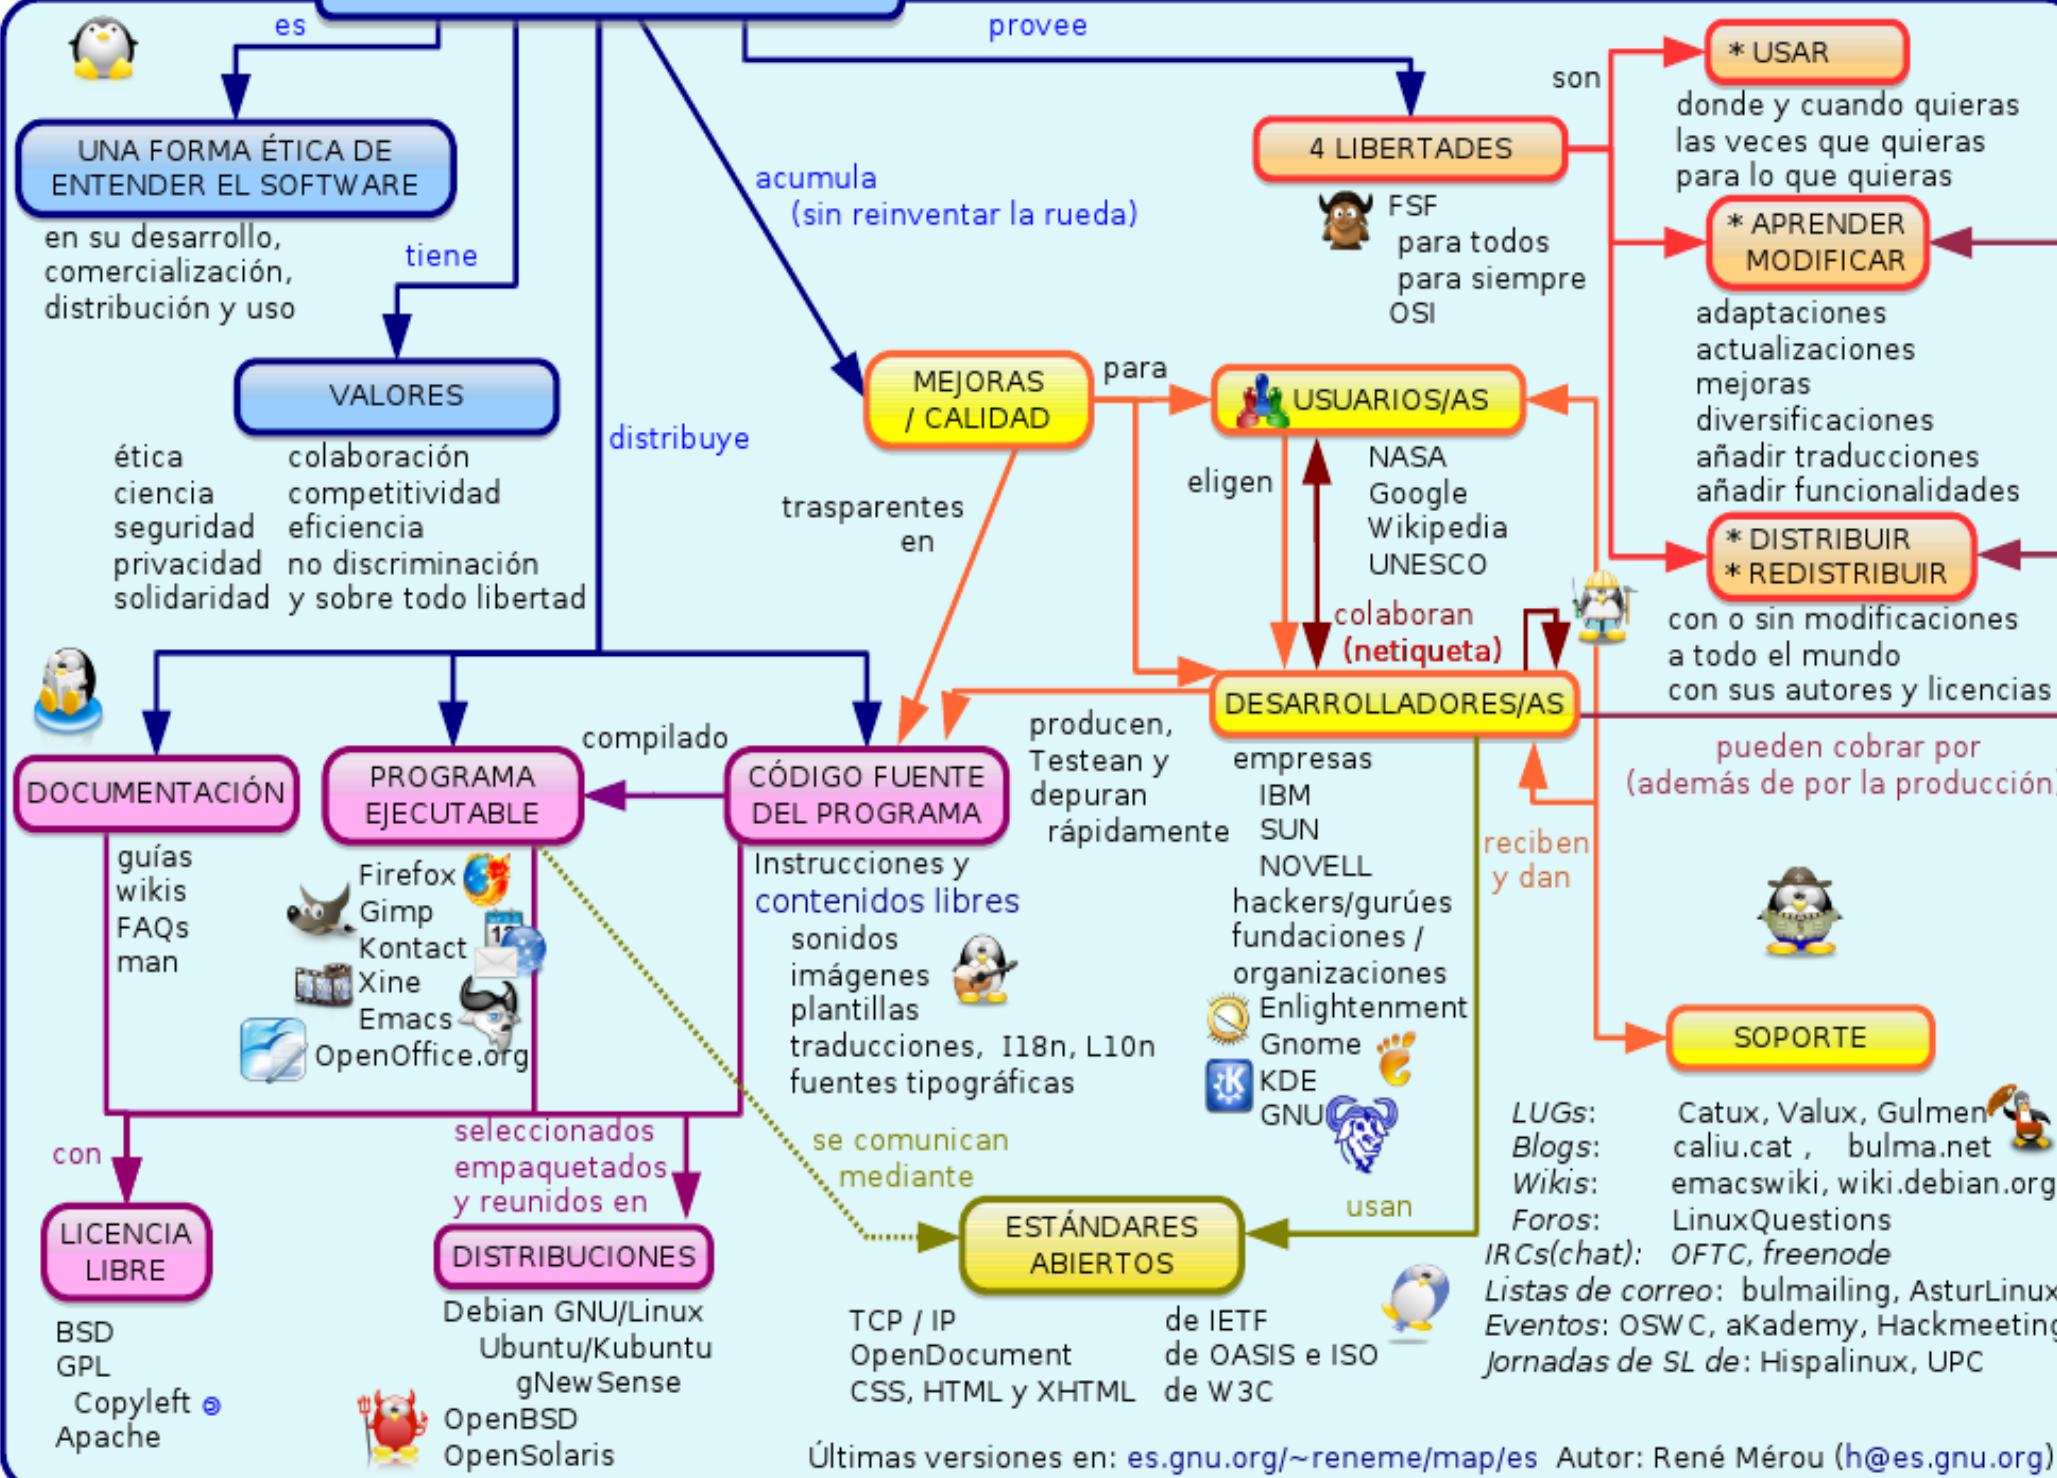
es

provee

UNA FORMA ÉTICA DE ENTENDER EL SOFTWARE

en su desarrollo, comercialización, distribución y uso

tiene

VALORES

ética
ciencia
seguridad
privacidad
solidaridad

colaboración
competitividad
eficiencia
no discriminación
y sobre todo libertad

distribuye

acumula (sin reinventar la rueda)

MEJORAS / CALIDAD

para

trasparentes en

4 LIBERTADES

FSF para todos para siempre OSI

son

* USAR

donde y cuando quieras
las veces que quieras
para lo que quieras

* APRENDER MODIFICAR

adaptaciones
actualizaciones
mejoras
diversificaciones
añadir traducciones
añadir funcionalidades

* DISTRIBUIR
* REDISTRIBUIR

con o sin modificaciones
a todo el mundo
con sus autores y licencias

USUARIOS/AS

eligen

NASA
Google
Wikipedia
UNESCO

colaboran (netiqueta)

DESARROLLADORES/AS

producen, Testean y depuran rápidamente

empresas
IBM
SUN
NOVELL
hackers/gurúes
fundaciones / organizaciones
Enlightenment
Gnome
KDE
GNU

pueden cobrar por (además de por la producción)

reciben y dan

SOPORTE

DOCUMENTACIÓN

guías
wikis
FAQs
man

PROGRAMA EJECUTABLE

compilado

Firefox
Gimp
Kontact
Xine
Emacs
OpenOffice.org

CÓDIGO FUENTE DEL PROGRAMA

Instrucciones y contenidos libres
sonidos
imágenes
plantillas
traducciones, I18n, L10n
fuentes tipográficas

con

LICENCIA LIBRE

BSD
GPL
Copyleft
Apache

seleccionados empaquetados y reunidos en

DISTRIBUCIONES

Debian GNU/Linux
Ubuntu/Kubuntu
gNewSense
OpenBSD
OpenSolaris

se comunican mediante

ESTÁNDARES ABIERTOS

usan

TCP / IP
OpenDocument
CSS, HTML y XHTML

de IETF
de OASIS e ISO
de W3C

LUGs: Catux, Valux, Gulmen
Blogs: caliu.cat , bulma.net
Wikis: emacswiki, wiki.debian.org
Foros: LinuxQuestions
IRCs(chat): OFTC, freenode
Listas de correo: bulmailing, AsturLinux
Eventos: OSWC, aKademy, Hackmeeting
Jornadas de SL de: Hispalinux, UPC

Últimas versiones en: es.gnu.org/~reneme/map/es Autor: René Mérou (h@es.gnu.org)